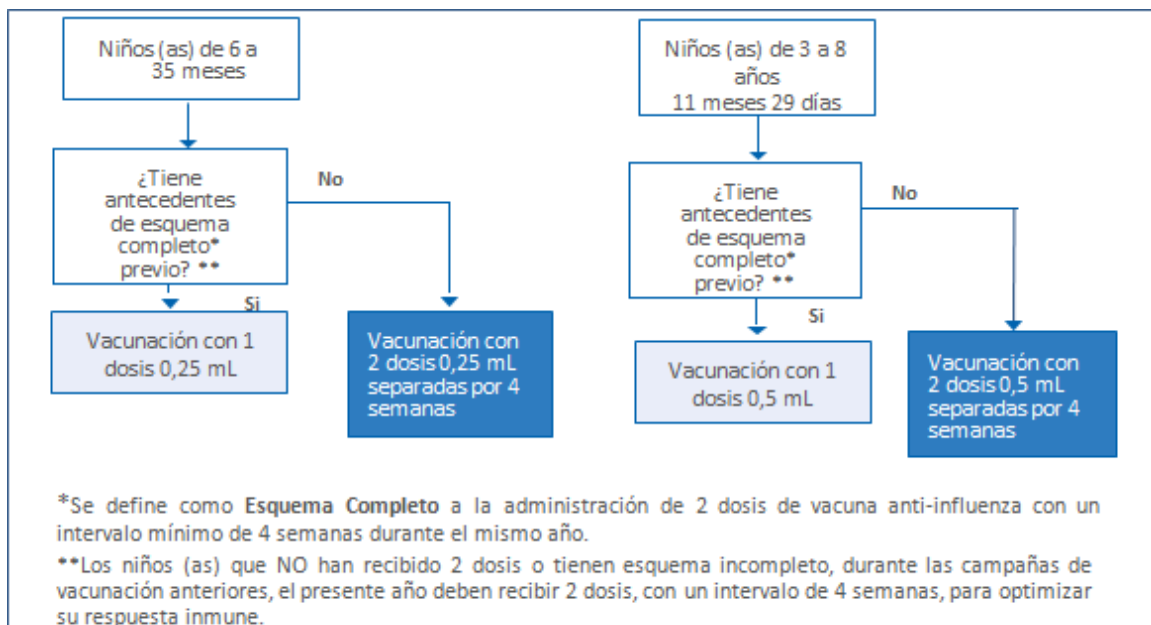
Niños (as) de 6 a 35 meses

¿Tiene antecedentes de esquema completo* previo? **

No

Si

Vacunación con 1 dosis 0,25 mL

Vacunación con 2 dosis 0,25 mL separadas por 4 semanas

Niños (as) de 3 a 8 años 11 meses 29 días

¿Tiene antecedentes de esquema completo* previo? **

No

Si

Vacunación con 1 dosis 0,5 mL

Vacunación con 2 dosis 0,5 mL separadas por 4 semanas

*Se define como **Esquema Completo** a la administración de 2 dosis de vacuna anti-influenza con un intervalo mínimo de 4 semanas durante el mismo año.

**Los niños (as) que NO han recibido 2 dosis o tienen esquema incompleto, durante las campañas de vacunación anteriores, el presente año deben recibir 2 dosis, con un intervalo de 4 semanas, para optimizar su respuesta inmune.